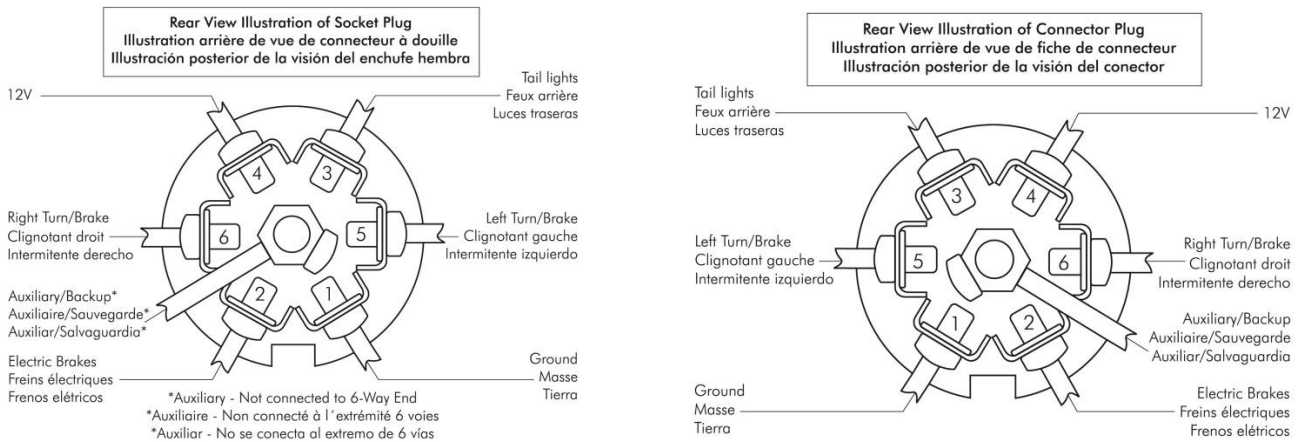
Rear View Illustration of Socket Plug
Illustration arrière de vue de connecteur à douille
Illustración posterior de la visión del enchufe hembra

12V

Tail lights
Feux arrière
Luces traseras

4
3
6
5
2
1

Right Turn/Brake
Clignotant droit
Intermitente derecho

Left Turn/Brake
Clignotant gauche
Intermitente izquierdo

Auxiliary/Backup*
Auxiliaire/Sauvegarde*
Auxiliar/Salvaguardia*

Electric Brakes
Freins électriques
Frenos elétricos

Ground
Masse
Tierra

*Auxiliary - Not connected to 6-Way End
*Auxiliaire - Non connecté à l´extrémité 6 voies
*Auxiliar - No se conecta al extremo de 6 vías

Rear View Illustration of Connector Plug
Illustration arrière de vue de fiche de connecteur
Illustración posterior de la visión del conector

Tail lights
Feux arrière
Luces traseras

12V

3
4
5
6
1
2

Left Turn/Brake
Clignotant gauche
Intermitente izquierdo

Right Turn/Brake
Clignotant droit
Intermitente derecho

Auxiliary/Backup
Auxiliaire/Sauvegarde
Auxiliar/Salvaguardia

Ground
Masse
Tierra

Electric Brakes
Freins électriques
Frenos elétricos